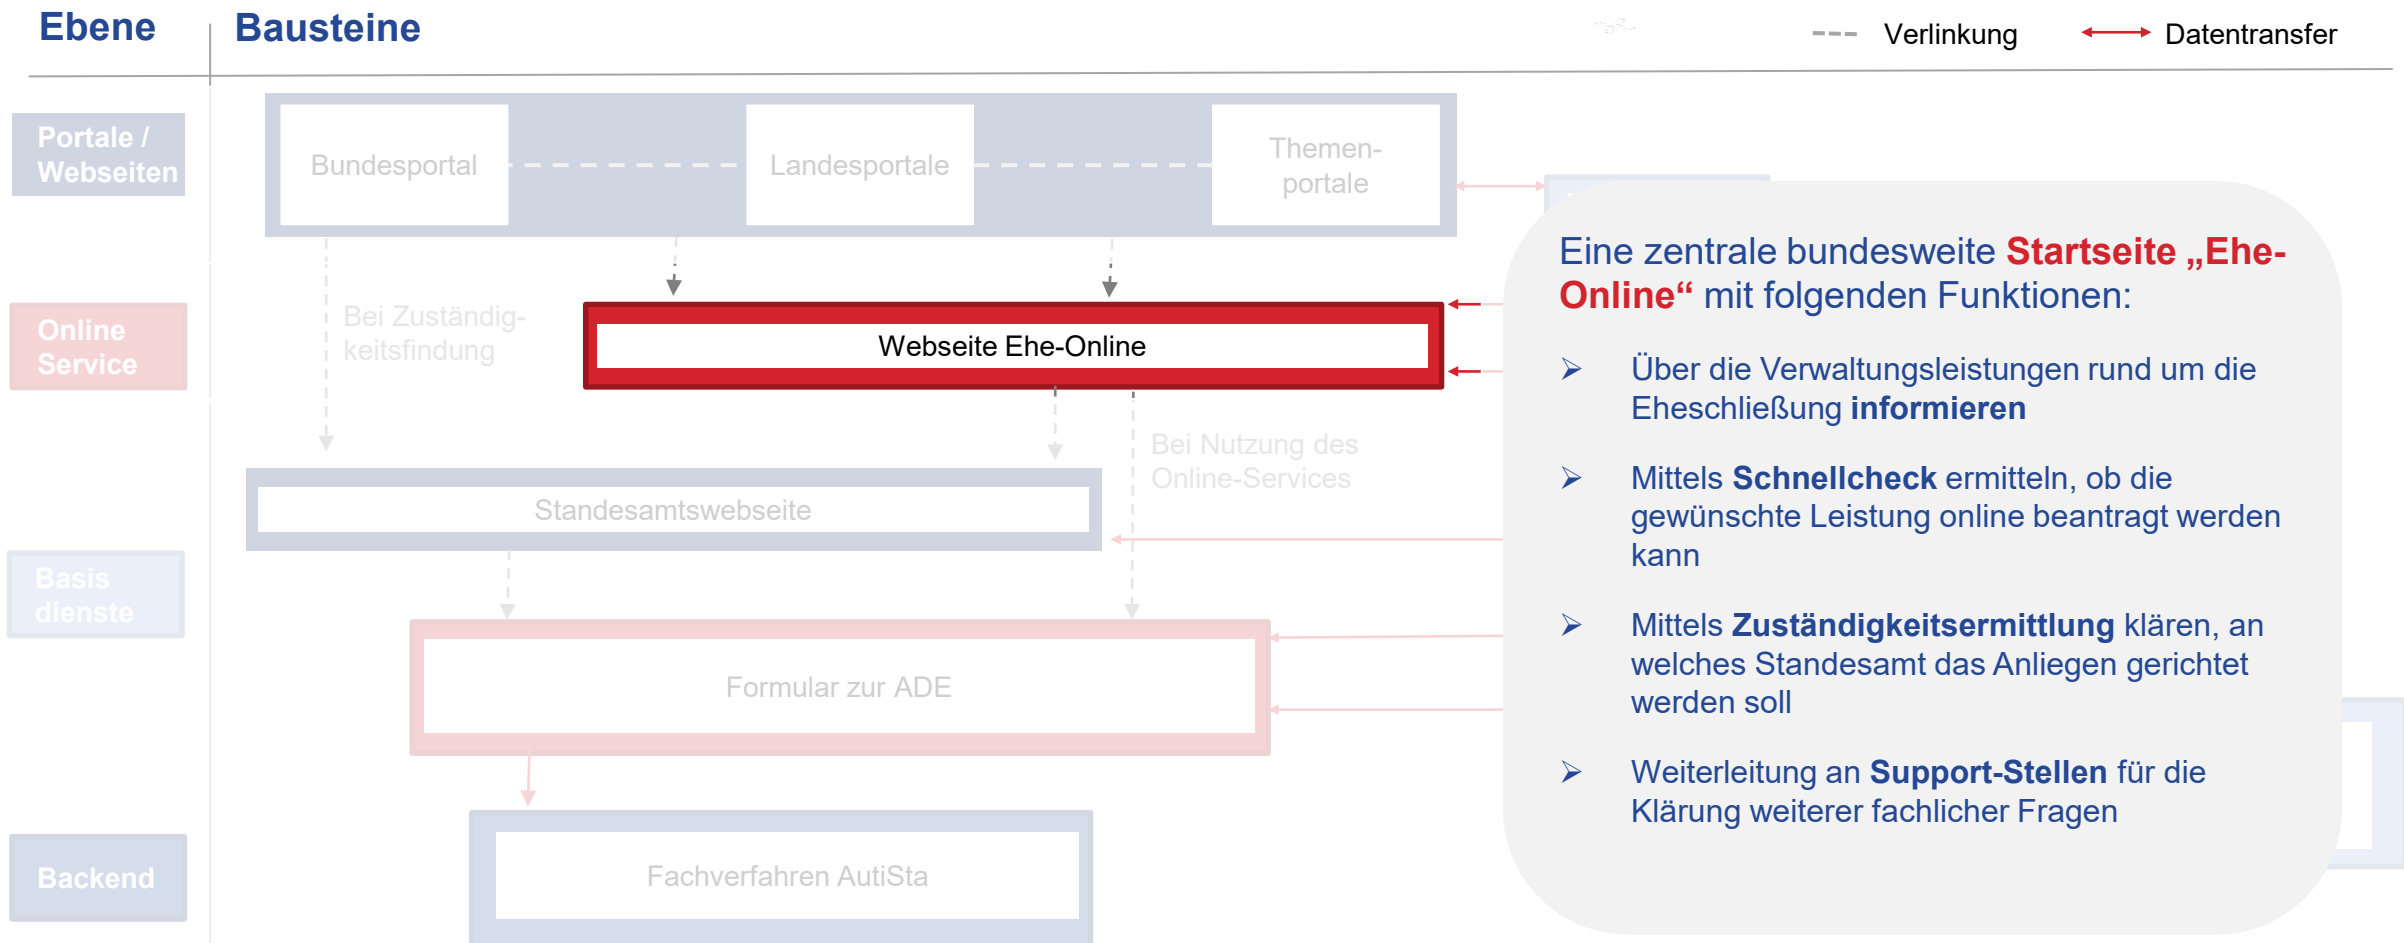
Ebene

Bausteine

Verlinkung

Datentransfer

Portale / Webseiten

Bundesportal

Landesportale

Themenportale

Online Service

Bei Zuständigkeitsfindung

Webseite Ehe-Online

Bei Nutzung des Online-Services

Standesamtswebseite

Basis dienste

Formular zur ADE

Backend

Fachverfahren AutiSta

Eine zentrale bundesweite Startseite „Ehe-Online“ mit folgenden Funktionen:

➢ Über die Verwaltungsleistungen rund um die Eheschließung informieren

➢ Mittels Schnellcheck ermitteln, ob die gewünschte Leistung online beantragt werden kann

➢ Mittels Zuständigkeitsermittlung klären, an welches Standesamt das Anliegen gerichtet werden soll

➢ Weiterleitung an Support-Stellen für die Klärung weiterer fachlicher Fragen